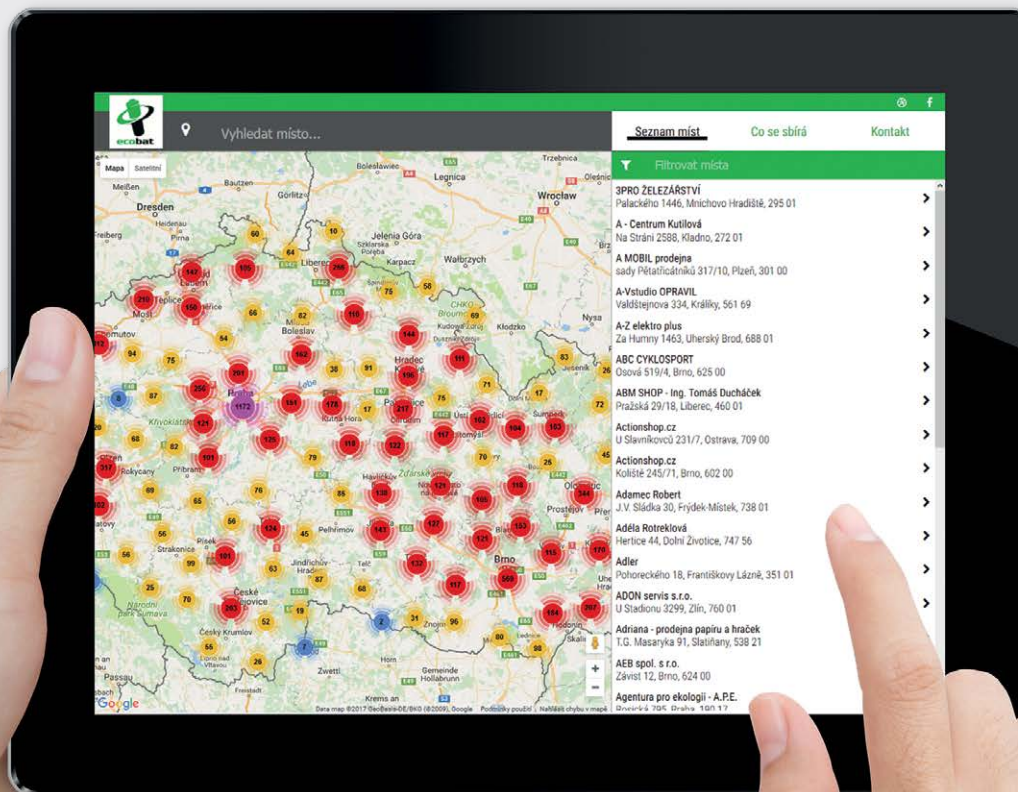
ecobat

Vyhledat místo...

Seznam míst
Co se sbírá
Kontakt

Filtrovat místa

Mapa
Satelitní

3PRO ŽELEZÁŘSTVÍ
Palackého 1446, Mnichovo Hradiště, 295 01

A - Centrum Kutilová
Na Stráni 2588, Kladno, 272 01

A MOBIL prodejna
sady Pětatřicátníků 317/10, Plzeň, 301 00

A-Vstudio OPRAVIL
Valdštejnova 334, Králíky, 561 69

A-Z elektro plus
Za Humny 1463, Uherský Brod, 688 01

ABC CYKLOSPORT
Osová 519/4, Brno, 625 00

ABM SHOP - Ing. Tomáš Ducháček
Pražská 29/18, Liberec, 460 01

Actionshop.cz
U Slavníkovců 231/7, Ostrava, 709 00

Actionshop.cz
Koliště 245/71, Brno, 602 00

Adamec Robert
J.V. Sládka 30, Frýdek-Místek, 738 01

Adéla Rotreklová
Hertice 44, Dolní Životice, 747 56

Adler
Pohoreckého 18, Františkovy Lázně, 351 01

ADON servis s.r.o.
U Stadionu 3299, Zlín, 760 01

Adriana - prodejna papíru a hraček
T.G. Masaryka 91, Slatiňany, 538 21

AEB spol. s r.o.
Závist 12, Brno, 624 00

Agentura pro ekologii - A.P.E.
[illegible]

Dresden
Meißen
Bautzen
Görlitz
Bolesławiec
Legnica
Trzebnica
Wrocław
Jelenia Góra
Wałbrzych
Liberec
Karpacz
Kłodzko
Nysa
Most
Mladá Boleslav
Hradec
Praha
Kutná Hora
Ústí
Jeseník
Rokycany
Příbram
Havlíčkův
Pelhřimov
Prostějov
Strakonice
Písek
Jindřichův Hradec
Telč
Znojmo
Brno
České Budějovice
Český Krumlov
Zwettl
Horn
Krems an
Passau
Hodonín
Olomouc
Freiberg

Google
Data map ©2017 GeoBasis-DE/BKG (©2009), Google
Podmínky použití
Nahlásit chybu v mapě

1172
701
256
142
210
158
195
266
110
144
162
196
111
161
178
211
162
104
103
121
125
118
122
117
101
138
121
105
118
344
141
127
121
153
115
170
124
101
132
117
569
203
164
207
60
64
10
50
82
94
75
87
66
54
75
38
91
71
83
17
72
68
82
79
70
25
45
69
65
76
85
56
56
99
63
87
78
25
68
19
52
2
31
96
80
98
55
26
7
6
317
102
12